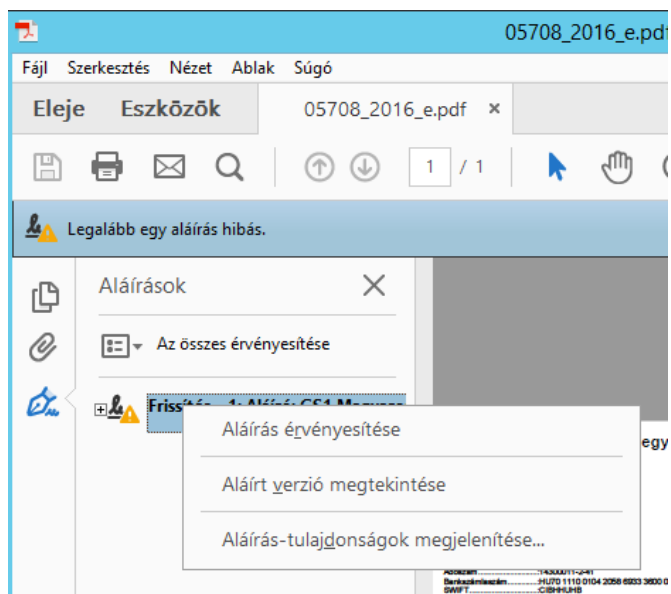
05708_2016_e.pdf

Fájl Szerkesztés Nézet Ablak Súgó

Eleje Eszközök 05708_2016_e.pdf ×

1 / 1

Legalább egy aláírás hibás.

Aláírások

Az összes érvényesítése

Frissítés 1: Aláíró: CS1 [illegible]

Aláírás érvényesítése

Aláírt verzió megtekintése

Aláírás-tulajdonságok megjelenítése...

egy

Adószám: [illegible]
Bankszámlaszám: HU70 1110 0104 2058 6933 3600 0
SWIFT: CIBHHUHB